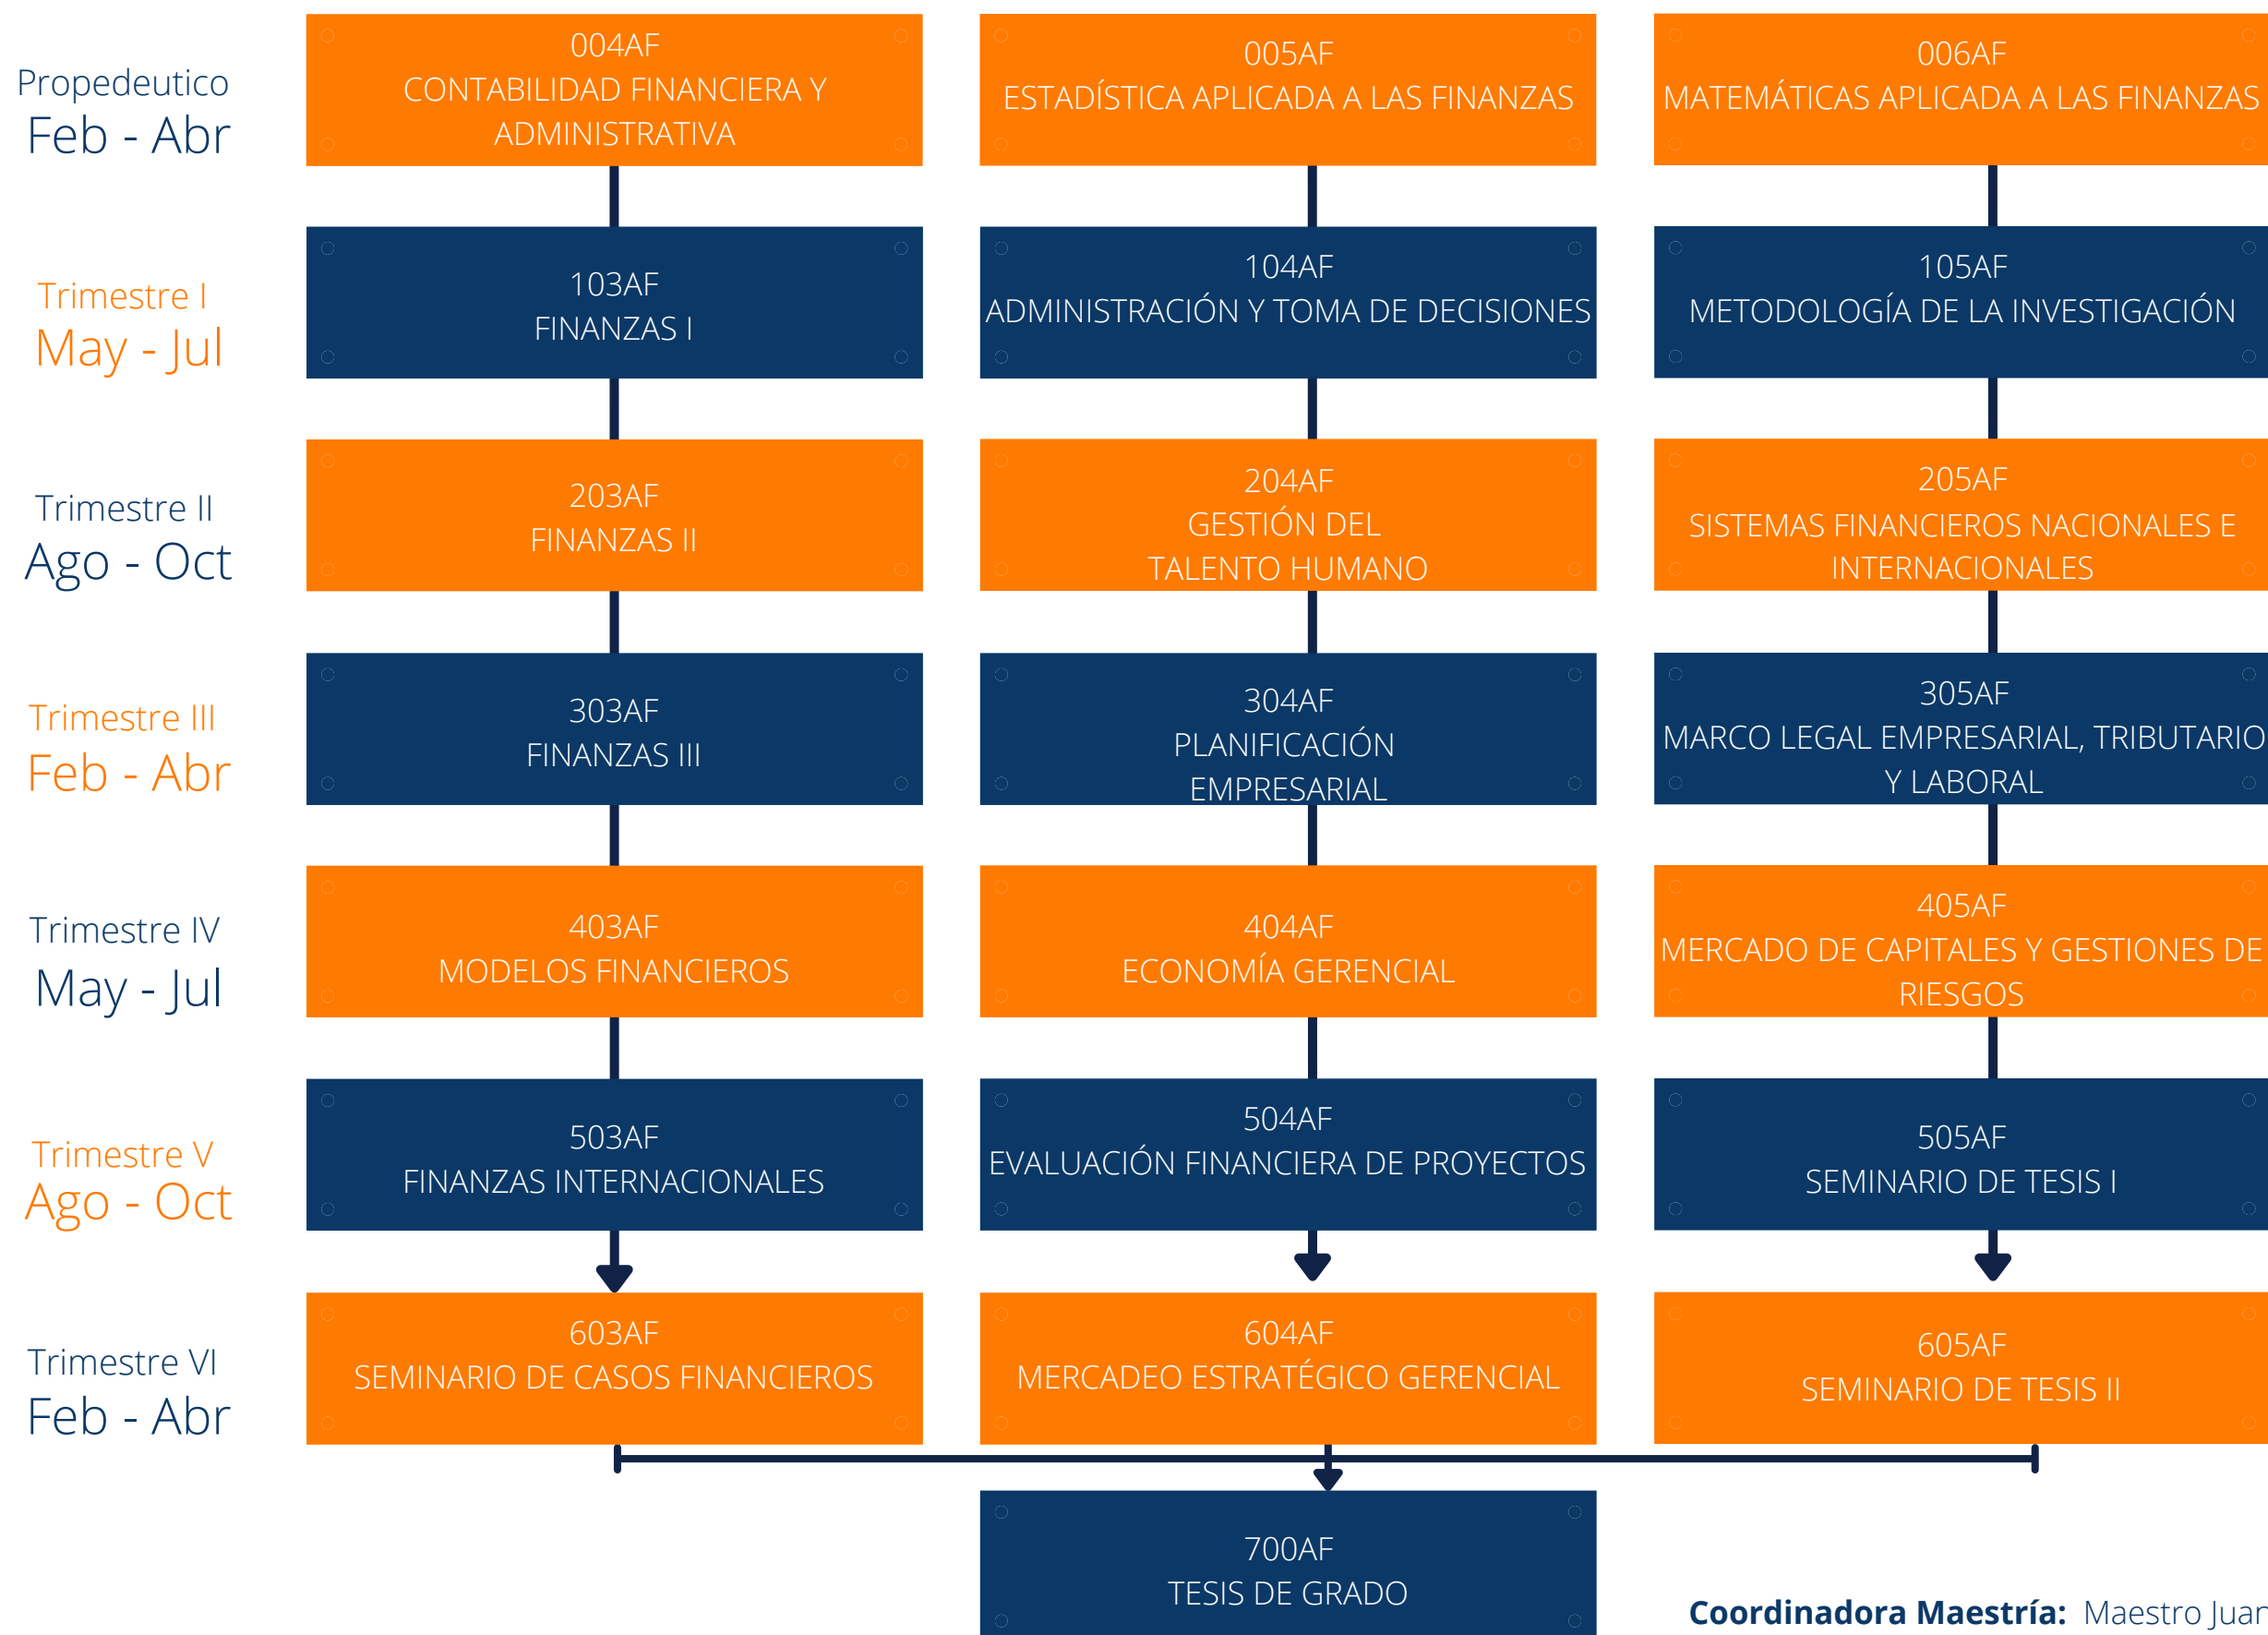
Propedeutico
Feb - Abr

004AF
CONTABILIDAD FINANCIERA Y ADMINISTRATIVA

005AF
ESTADÍSTICA APLICADA A LAS FINANZAS

006AF
MATEMÁTICAS APLICADA A LAS FINANZAS

Trimestre I
May - Jul

103AF
FINANZAS I

104AF
ADMINISTRACIÓN Y TOMA DE DECISIONES

105AF
METODOLOGÍA DE LA INVESTIGACIÓN

Trimestre II
Ago - Oct

203AF
FINANZAS II

204AF
GESTIÓN DEL TALENTO HUMANO

205AF
SISTEMAS FINANCIEROS NACIONALES E INTERNACIONALES

Trimestre III
Feb - Abr

303AF
FINANZAS III

304AF
PLANIFICACIÓN EMPRESARIAL

305AF
MARCO LEGAL EMPRESARIAL, TRIBUTARIO Y LABORAL

Trimestre IV
May - Jul

403AF
MODELOS FINANCIEROS

404AF
ECONOMÍA GERENCIAL

405AF
MERCADO DE CAPITALES Y GESTIONES DE RIESGOS

Trimestre V
Ago - Oct

503AF
FINANZAS INTERNACIONALES

504AF
EVALUACIÓN FINANCIERA DE PROYECTOS

505AF
SEMINARIO DE TESIS I

Trimestre VI
Feb - Abr

603AF
SEMINARIO DE CASOS FINANCIEROS

604AF
MERCADEO ESTRATÉGICO GERENCIAL

605AF
SEMINARIO DE TESIS II

700AF
TESIS DE GRADO

**Coordinadora Maestría:** Maestro Juan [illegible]